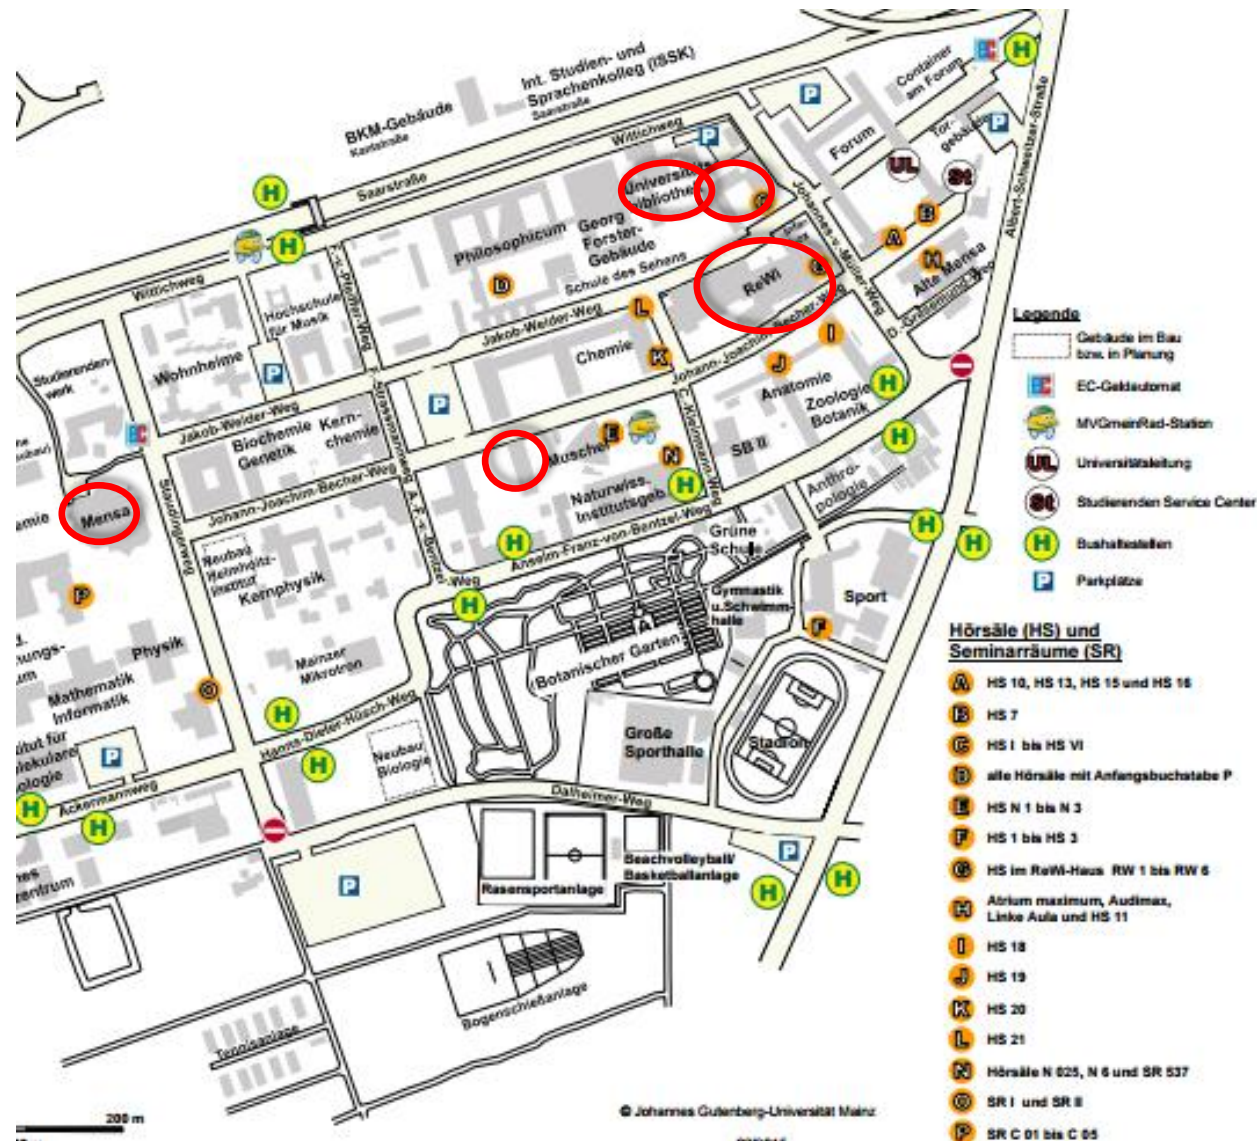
Int. Studien- und Sprachenkolleg (ISSK)
Saarstraße
BKM-Gebäude
Kantstraße
Wittichweg
Saarstraße
Container am Forum
Forum
Tor-gebäude
Albert-Schweitzer-Straße
UL
St
Universitätsbibliothek
Georg Forster-Gebäude
Philosophicum
Schule des Sehens
Johannes-v.-Müller-Weg
ReWi
Alte Mensa
D. Gresemund-Weg
Wittichweg
Hochschule für Musik
Jakob-Welder-Weg
Chemie
Johann-Joachim-Becher-Weg
Studierendenwerk
Wohnheime
Anatomie
Zoologie
Botanik
Jakob-Welder-Weg
Biochemie
Genetik
Kernchemie
Muschel
SB II
Johann-Joachim-Becher-Weg
Naturwiss. Institutsgeb.
Anthropologie
Mensa
Staudingerweg
Anselm-Franz-von-Bentzel-Weg
Grüne Schule
Neubau Helmholtz-Institut
Kernphysik
A.-v.-Bentzel-Weg
Gymnastik u. Schwimmhalle
Sport
Physik
Botanischer Garten
Mathematik
Informatik
Mainzer Mikrotron
Hanns-Dieter-Hüsch-Weg
Neubau Biologie
Große Sporthalle
Stadion
Ackermannweg
Dalheimer-Weg
Rasensportanlage
Beachvolleyball/ Basketballanlage
Bogenschießanlage
Tennisanlage
200 m
© Johannes Gutenberg-Universität Mainz

Legende
Gebäude im Bau bzw. in Planung
EC-Geldautomat
MVGmeinRad-Station
UL Universitätsleitung
St Studierenden Service Center
H Bushaltestellen
P Parkplätze

Hörsäle (HS) und Seminarräume (SR)
A HS 10, HS 13, HS 15 und HS 16
B HS 7
C HS I bis HS VI
D alle Hörsäle mit Anfangsbuchstabe P
E HS N 1 bis N 3
F HS 1 bis HS 3
G HS im ReWi-Haus RW 1 bis RW 6
H Atrium maximum, Audimax, Linke Aula und HS 11
I HS 18
J HS 19
K HS 20
L HS 21
N Hörsäle N 025, N 6 und SR 537
O SR I und SR II
P SR C 01 bis C 05